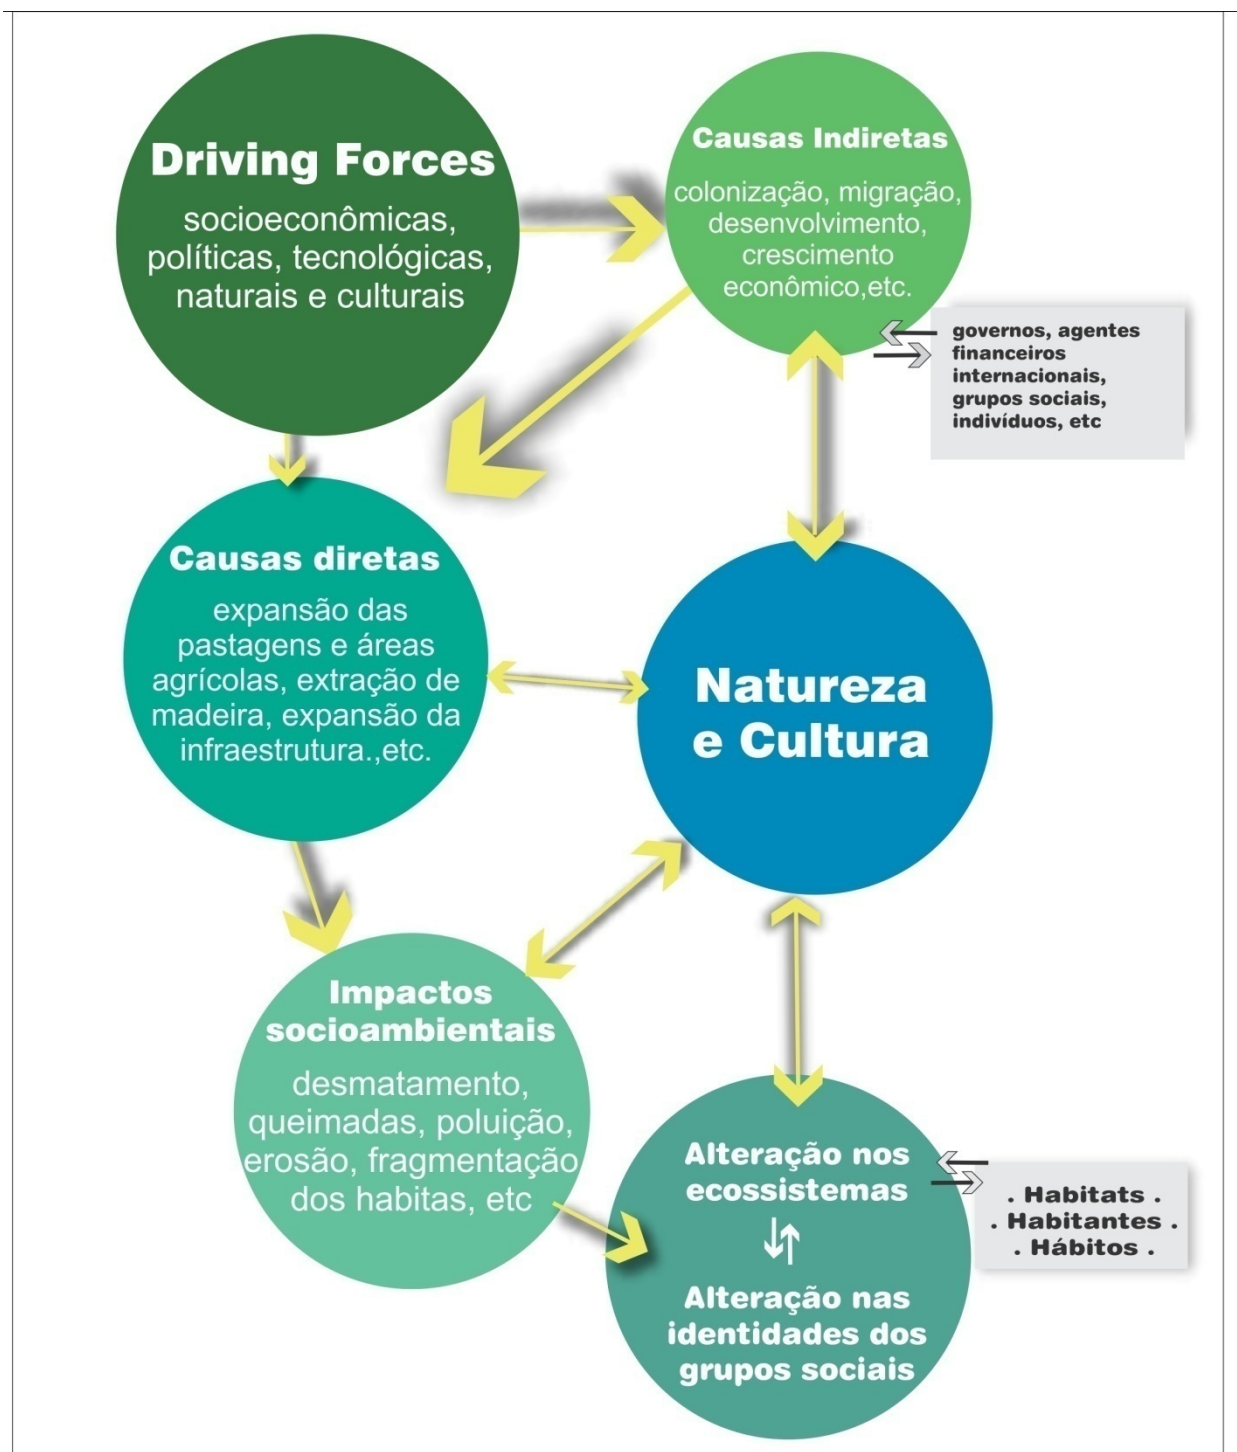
Driving Forces

socioeconômicas, políticas, tecnológicas, naturais e culturais

Causas Indiretas

colonização, migração, desenvolvimento, crescimento econômico,etc.

governos, agentes financeiros internacionais, grupos sociais, indivíduos, etc

Causas diretas

expansão das pastagens e áreas agrícolas, extração de madeira, expansão da infraestrutura.,etc.

Natureza e Cultura

Impactos socioambientais

desmatamento, queimadas, poluição, erosão, fragmentação dos habitas, etc

Alteração nos ecossistemas

Alteração nas identidades dos grupos sociais

. Habitats .
. Habitantes .
. Hábitos .